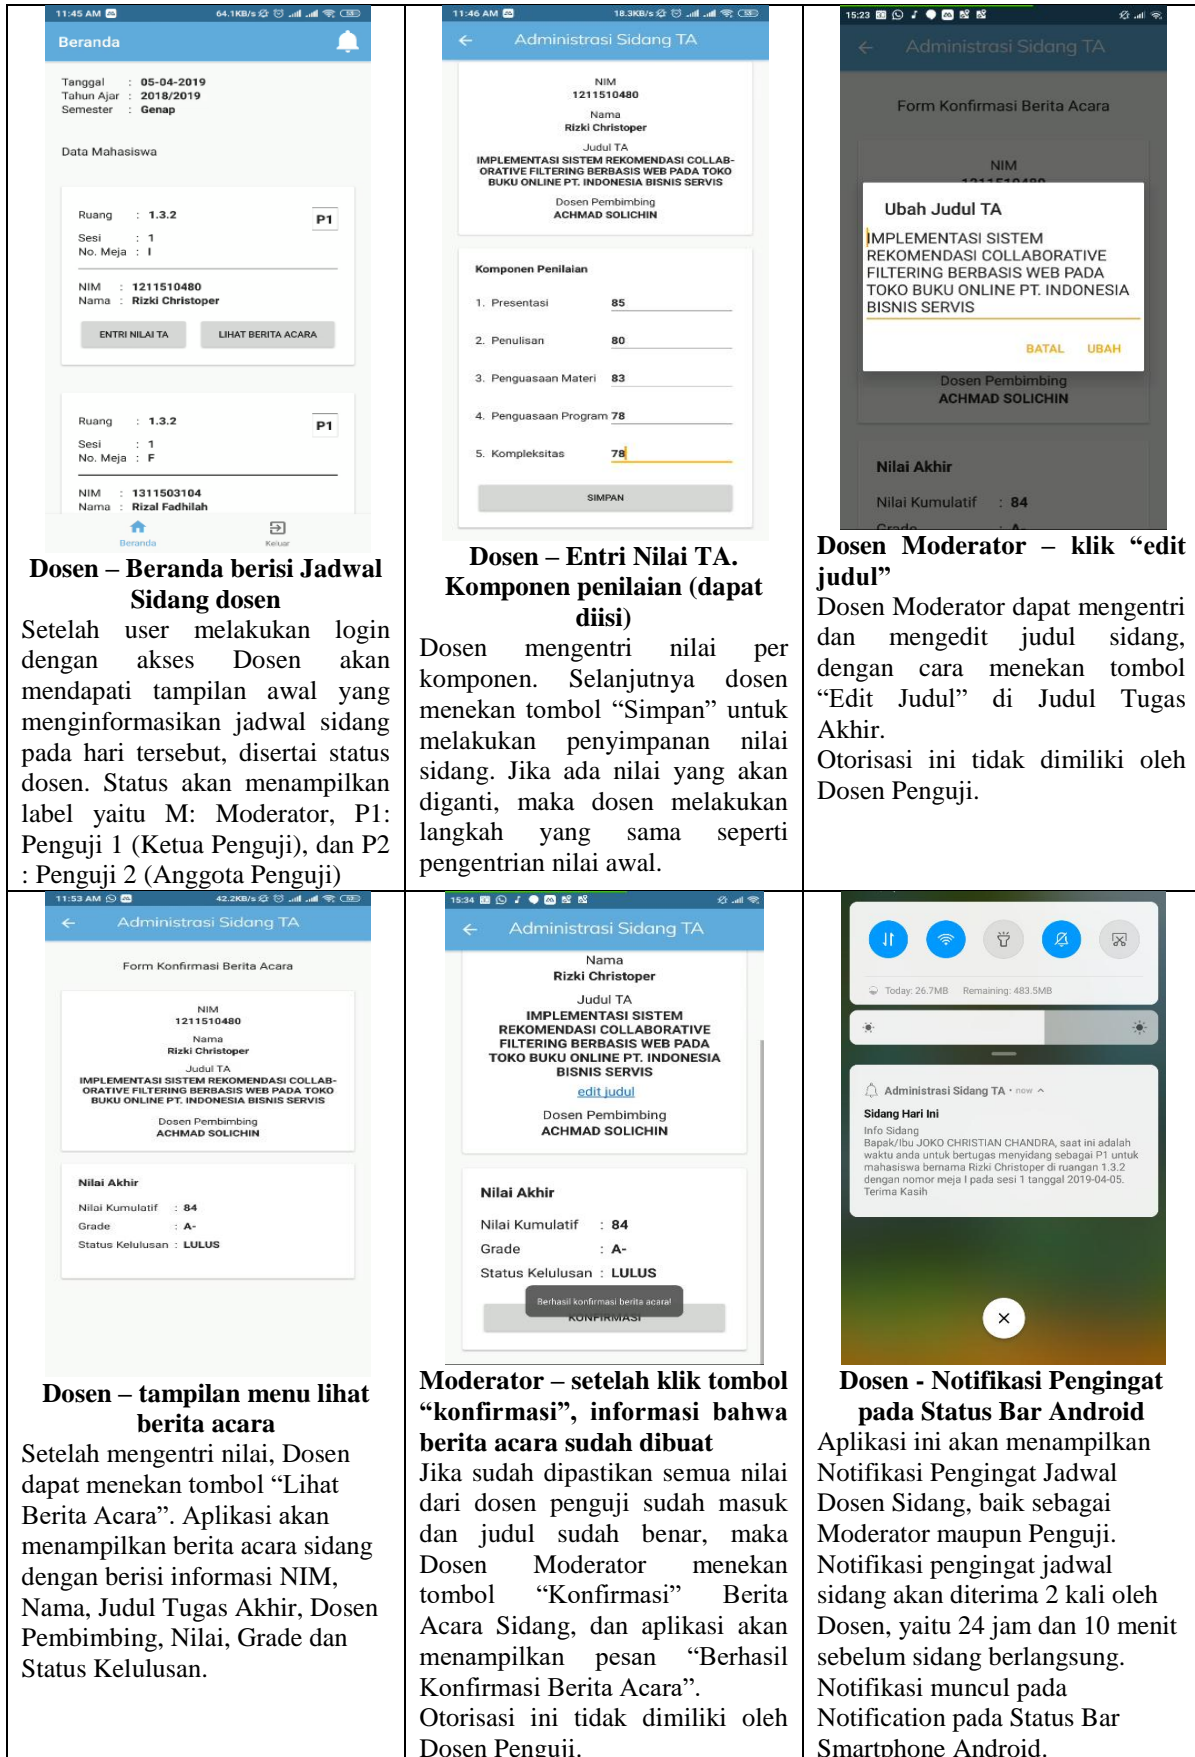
11:45 AM 64.1KB/s

Beranda

Tanggal : 05-04-2019
Tahun Ajar : 2018/2019
Semester : Genap

Data Mahasiswa

Ruang : 1.3.2 P1
Sesi : 1
No. Meja : I

NIM : 1211510480
Nama : Rizki Christoper

ENTRI NILAI TA LIHAT BERITA ACARA

Ruang : 1.3.2 P1
Sesi : 1
No. Meja : F

NIM : 1311503104
Nama : Rizal Fadhilah

Beranda Keluar

**Dosen – Beranda berisi Jadwal Sidang dosen**

Setelah user melakukan login dengan akses Dosen akan mendapati tampilan awal yang menginformasikan jadwal sidang pada hari tersebut, disertai status dosen. Status akan menampilkan label yaitu M: Moderator, P1: Penguji 1 (Ketua Penguji), dan P2 : Penguji 2 (Anggota Penguji)

11:46 AM 18.3KB/s

Administrasi Sidang TA

NIM
1211510480
Nama
Rizki Christoper
Judul TA
IMPLEMENTASI SISTEM REKOMENDASI COLLABORATIVE FILTERING BERBASIS WEB PADA TOKO BUKU ONLINE PT. INDONESIA BISNIS SERVIS
Dosen Pembimbing
ACHMAD SOLICHIN

Komponen Penilaian
1. Presentasi 85
2. Penulisan 80
3. Penguasaan Materi 83
4. Penguasaan Program 78
5. Kompleksitas 78

SIMPAN

**Dosen – Entri Nilai TA. Komponen penilaian (dapat diisi)**

Dosen mengentri nilai per komponen. Selanjutnya dosen menekan tombol “Simpan” untuk melakukan penyimpanan nilai sidang. Jika ada nilai yang akan diganti, maka dosen melakukan langkah yang sama seperti pengentrian nilai awal.

15:23

Administrasi Sidang TA

Form Konfirmasi Berita Acara

NIM

Ubah Judul TA
IMPLEMENTASI SISTEM REKOMENDASI COLLABORATIVE FILTERING BERBASIS WEB PADA TOKO BUKU ONLINE PT. INDONESIA BISNIS SERVIS

BATAL UBAH

Dosen Pembimbing
ACHMAD SOLICHIN

Nilai Akhir
Nilai Kumulatif : 84

**Dosen Moderator – klik “edit judul”**

Dosen Moderator dapat mengentri dan mengedit judul sidang, dengan cara menekan tombol “Edit Judul” di Judul Tugas Akhir.
Otorisasi ini tidak dimiliki oleh Dosen Penguji.

11:53 AM 42.2KB/s

Administrasi Sidang TA

Form Konfirmasi Berita Acara

NIM
1211510480
Nama
Rizki Christoper
Judul TA
IMPLEMENTASI SISTEM REKOMENDASI COLLABORATIVE FILTERING BERBASIS WEB PADA TOKO BUKU ONLINE PT. INDONESIA BISNIS SERVIS
Dosen Pembimbing
ACHMAD SOLICHIN

Nilai Akhir
Nilai Kumulatif : 84
Grade : A-
Status Kelulusan : LULUS

**Dosen – tampilan menu lihat berita acara**

Setelah mengentri nilai, Dosen dapat menekan tombol “Lihat Berita Acara”. Aplikasi akan menampilkan berita acara sidang dengan berisi informasi NIM, Nama, Judul Tugas Akhir, Dosen Pembimbing, Nilai, Grade dan Status Kelulusan.

15:34

Administrasi Sidang TA

Nama
Rizki Christoper
Judul TA
IMPLEMENTASI SISTEM REKOMENDASI COLLABORATIVE FILTERING BERBASIS WEB PADA TOKO BUKU ONLINE PT. INDONESIA BISNIS SERVIS
edit judul
Dosen Pembimbing
ACHMAD SOLICHIN

Nilai Akhir
Nilai Kumulatif : 84
Grade : A-
Status Kelulusan : LULUS

Berhasil konfirmasi berita acara!
KONFIRMASI

**Moderator – setelah klik tombol “konfirmasi”, informasi bahwa berita acara sudah dibuat**

Jika sudah dipastikan semua nilai dari dosen penguji sudah masuk dan judul sudah benar, maka Dosen Moderator menekan tombol “Konfirmasi” Berita Acara Sidang, dan aplikasi akan menampilkan pesan “Berhasil Konfirmasi Berita Acara”.
Otorisasi ini tidak dimiliki oleh Dosen Penguji.

Today: 26.7MB Remaining: 483.5MB

Administrasi Sidang TA • now
Sidang Hari Ini
Info Sidang
Bapak/Ibu JOKO CHRISTIAN CHANDRA, saat ini adalah waktu anda untuk bertugas menyidang sebagai P1 untuk mahasiswa bernama Rizki Christoper di ruangan 1.3.2 dengan nomor meja I pada sesi 1 tanggal 2019-04-05.
Terima Kasih

**Dosen - Notifikasi Pengingat pada Status Bar Android**

Aplikasi ini akan menampilkan Notifikasi Pengingat Jadwal Dosen Sidang, baik sebagai Moderator maupun Penguji.
Notifikasi pengingat jadwal sidang akan diterima 2 kali oleh Dosen, yaitu 24 jam dan 10 menit sebelum sidang berlangsung.
Notifikasi muncul pada Notification pada Status Bar Smartphone Android.